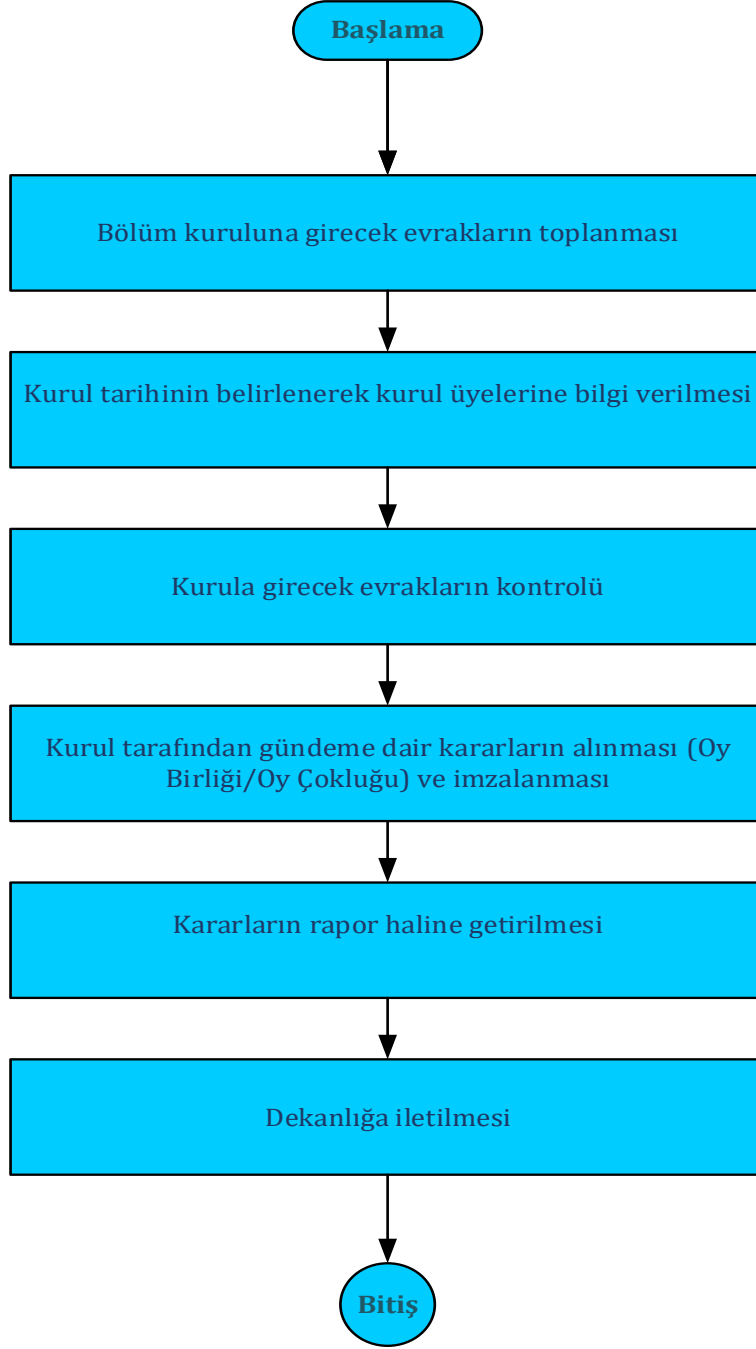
Başlama

Bölüm kuruluna girecek evrakların toplanması

Kurul tarihinin belirlenerek kurul üyelerine bilgi verilmesi

Kurula girecek evrakların kontrolü

Kurul tarafından gündeme dair kararların alınması (Oy Birliği/Oy Çokluğu) ve imzalanması

Kararların rapor haline getirilmesi

Dekanlığa iletilmesi

Bitiş